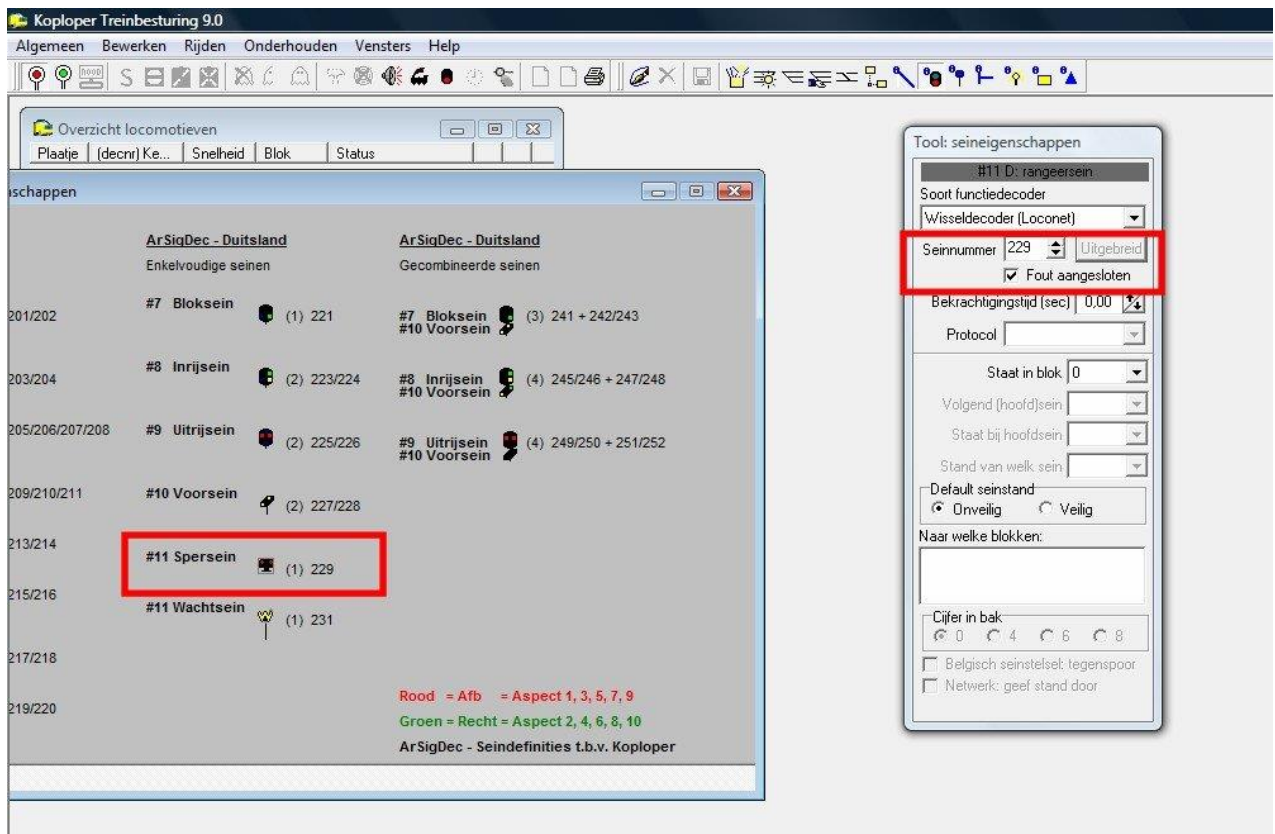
Koploper Treinbesturing 9.0

Algemeen Bewerken Rijden Onderhouden Vensters Help

Overzicht locomotieven

| Plaatje | (decnr) Ke... | Snelheid | Blok | Status |
|---|---|---|---|---|

ischappen

ArSigDec - Duitsland
Enkelvoudige seinen

ArSigDec - Duitsland
Gecombineerde seinen

201/202
#7 Bloksein (1) 221
#7 Bloksein #10 Voorsein (3) 241 + 242/243

203/204
#8 Inrijsein (2) 223/224
#8 Inrijsein #10 Voorsein (4) 245/246 + 247/248

205/206/207/208
#9 Uitrijsein (2) 225/226
#9 Uitrijsein #10 Voorsein (4) 249/250 + 251/252

209/210/211
#10 Voorsein (2) 227/228

213/214
#11 Spersein (1) 229

215/216
#11 Wachtsein (1) 231

217/218

219/220
Rood = Afb = Aspect 1, 3, 5, 7, 9
Groen = Recht = Aspect 2, 4, 6, 8, 10
ArSigDec - Seindefinities t.b.v. Koploper

Tool: seineigenschappen
#11 D: rangeersein
Soort functiedecoder
Wisseldecoder (Loconet)
Seinnummer 229 Uitgebreid
☑ Fout aangesloten
Bekrachtigingstijd (sec) 0,00
Protocol
Staat in blok 0
Volgend (hoofd)sein
Staat bij hoofdsein
Stand van welk sein
Default seinstand
◉ Onveilig ○ Veilig
Naar welke blokken:
Cijfer in bak
◉ 0 ○ 4 ○ 6 ○ 8
☐ Belgisch seinstelsel: tegenspoor
☐ Netwerk: geef stand door